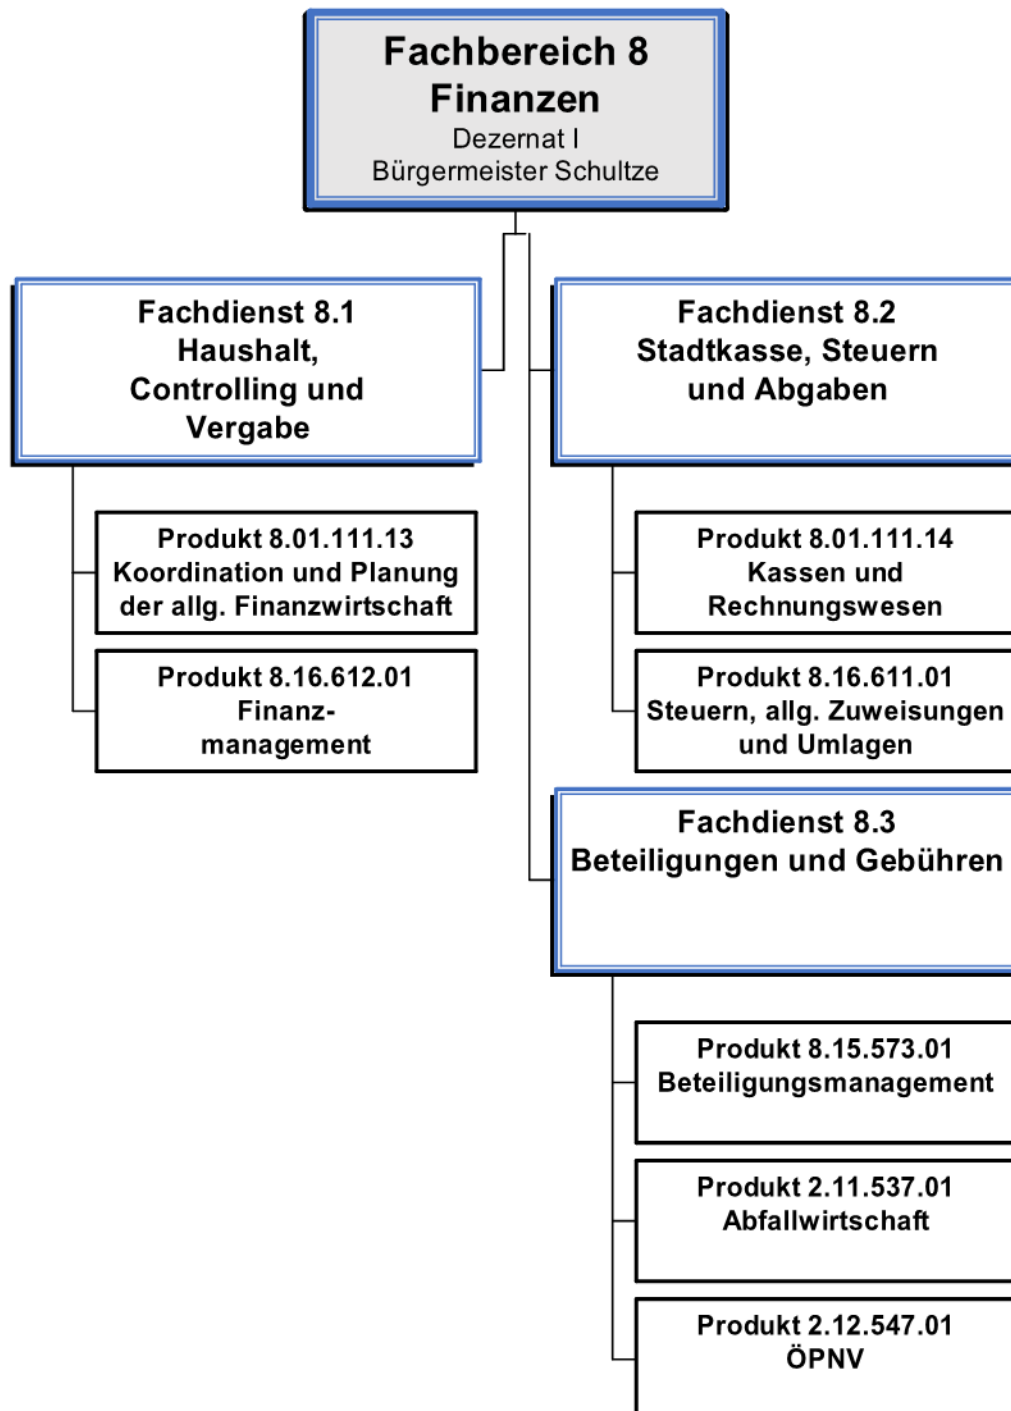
Fachbereich 8
Finanzen
Dezernat I
Bürgermeister Schultze

Fachdienst 8.1
Haushalt, Controlling und Vergabe

Produkt 8.01.111.13
Koordination und Planung der allg. Finanzwirtschaft

Produkt 8.16.612.01
Finanzmanagement

Fachdienst 8.2
Stadtkasse, Steuern und Abgaben

Produkt 8.01.111.14
Kassen und Rechnungswesen

Produkt 8.16.611.01
Steuern, allg. Zuweisungen und Umlagen

Fachdienst 8.3
Beteiligungen und Gebühren

Produkt 8.15.573.01
Beteiligungsmanagement

Produkt 2.11.537.01
Abfallwirtschaft

Produkt 2.12.547.01
ÖPNV